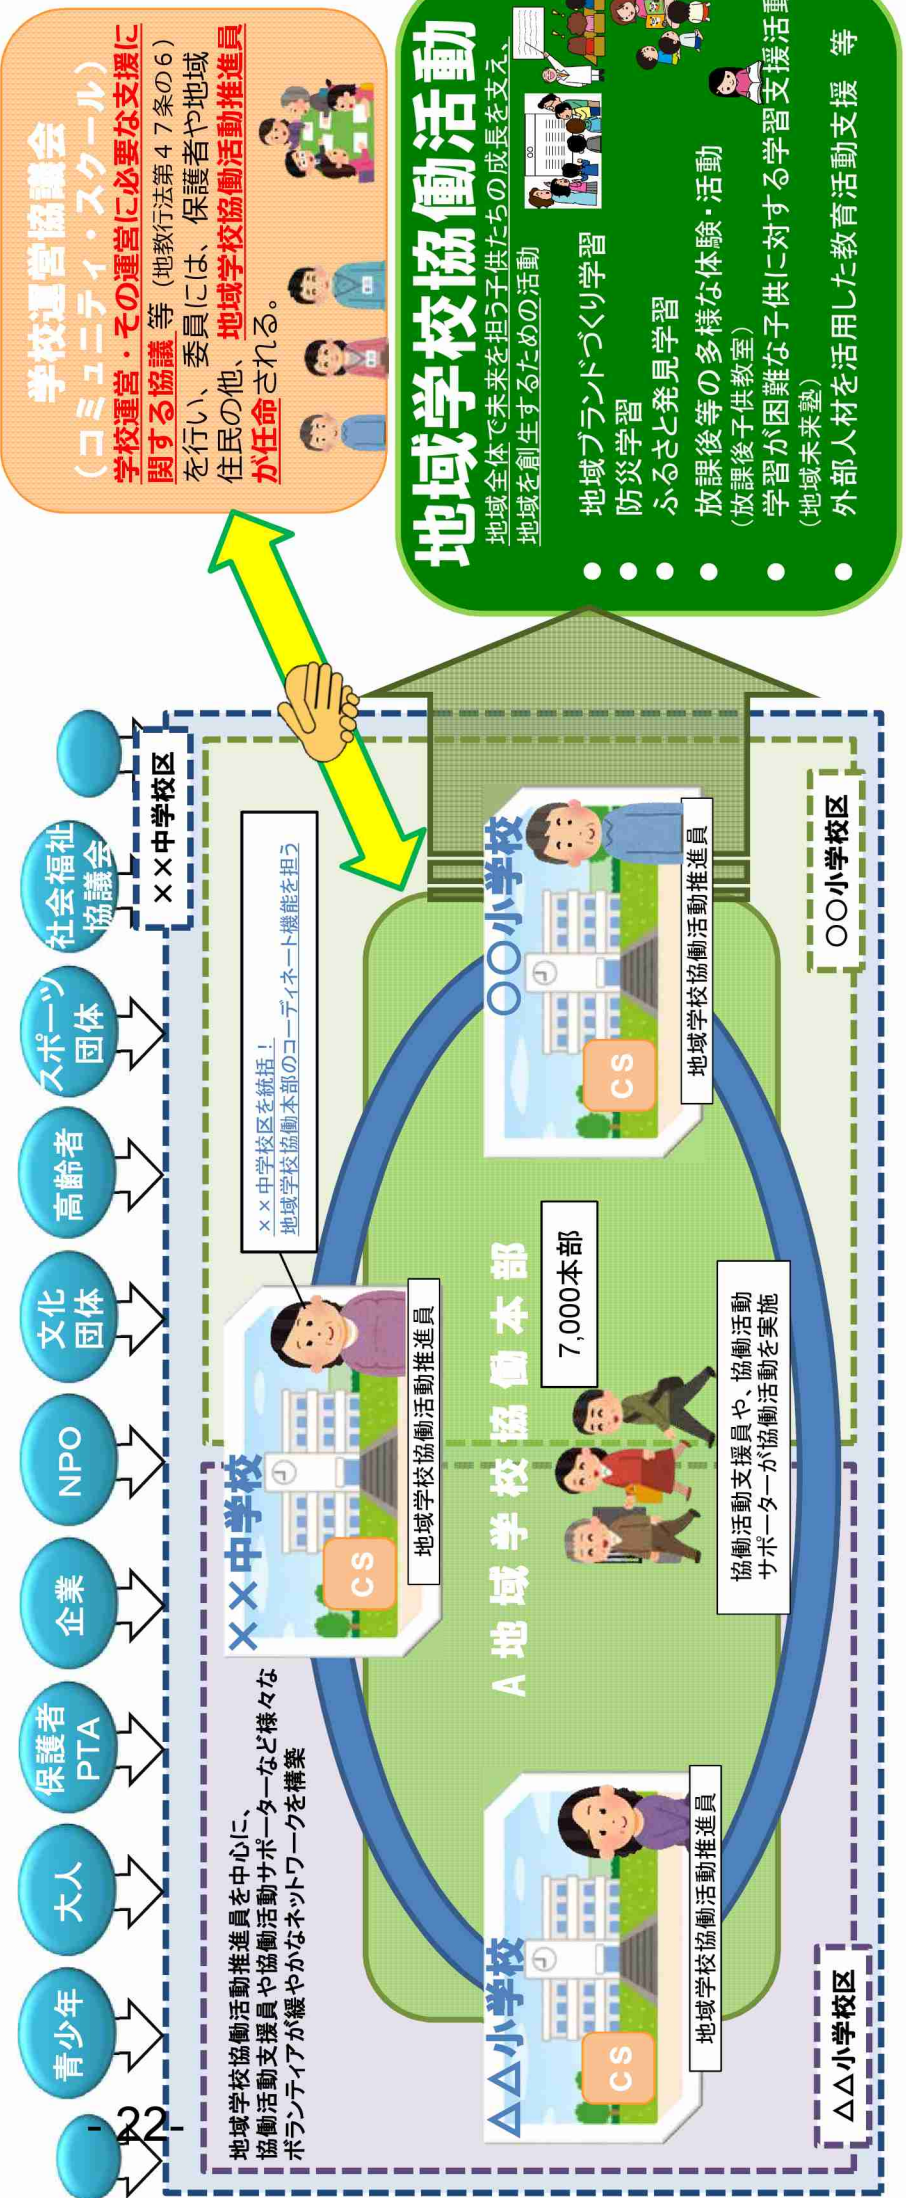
学校運営協議会
（コミュニティ・スクール）
学校運営・その運営に必要な支援に関する協議 等（地教行法第４７条の６）を行い、委員には、保護者や地域住民の他、地域学校協働活動推進員が任命される。

地域学校協働活動
地域全体で未来を担う子供たちの成長を支え、地域を創生するための活動
● 地域ブランドづくり学習
● 防災学習
● ふるさと発見学習
● 放課後等の多様な体験・活動（放課後子供教室）
● 学習が困難な子供に対する学習支援活動（地域未来塾）
● 外部人材を活用した教育活動支援 等

××中学校区

社会福祉協議会
スポーツ団体
高齢者
文化団体
NPO
企業
保護者PTA
大人
青少年

××中学校区を統括！
地域学校協働本部のコーディネート機能を担う

○○小学校
CS
地域学校協働活動推進員
○○小学校区

A 地域学校協働本部
7,000本部
協働活動支援員や、協働活動サポーターが協働活動を実施

××中学校
CS
地域学校協働活動推進員

地域学校協働活動推進員を中心に、協働活動支援員や協働活動サポーターなど様々なボランティアが緩やかなネットワークを構築

△△小学校
CS
地域学校協働活動推進員
△△小学校区

- 22 -